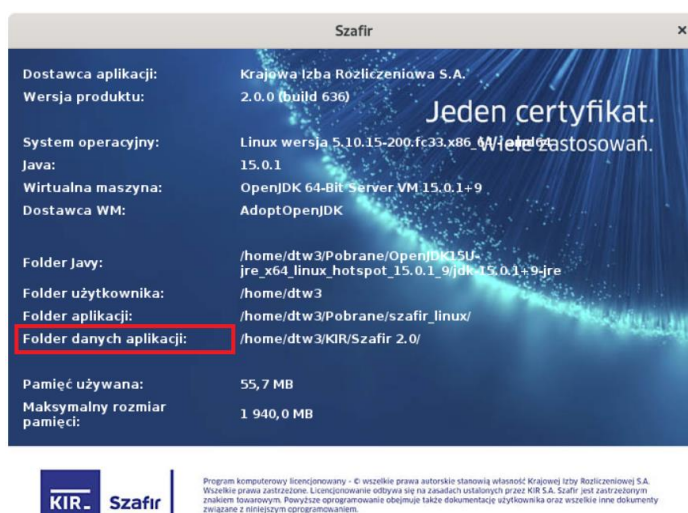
Szafir

×

| | |
|---|---|
| Dostawca aplikacji: | Krajowa Izba Rozliczeniowa S.A. |
| Wersja produktu: | 2.0.0 (build 636) |
| System operacyjny: | Linux wersja 5.10.15-200.fc33.x86_64 / amd64 |
| Java: | 15.0.1 |
| Wirtualna maszyna: | OpenJDK 64-Bit Server VM 15.0.1+9 |
| Dostawca WM: | AdoptOpenJDK |
| Folder Javy: | /home/dtw3/Pobrane/OpenJDK15U-jre_x64_linux_hotspot_15.0.1_9/jdk-15.0.1+9-jre |
| Folder użytkownika: | /home/dtw3 |
| Folder aplikacji: | /home/dtw3/Pobrane/szafir_linux/ |
| Folder danych aplikacji: | /home/dtw3/KIR/Szafir 2.0/ |
| Pamięć używana: | 55,7 MB |
| Maksymalny rozmiar pamięci: | 1 940,0 MB |

Jeden certyfikat.
Wiele zastosowań.

KIR Szafir

Program komputerowy licencjonowany - © wszelkie prawa autorskie stanowią własność Krajowej Izby Rozliczeniowej S.A. Wszelkie prawa zastrzeżone. Licencjonowanie odbywa się na zasadach ustalonych przez KIR S.A. Szafir jest zastrzeżonym znakiem towarowym. Powyższe oprogramowanie obejmuje także dokumentację użytkownika oraz wszelkie inne dokumenty związane z niniejszym oprogramowaniem.